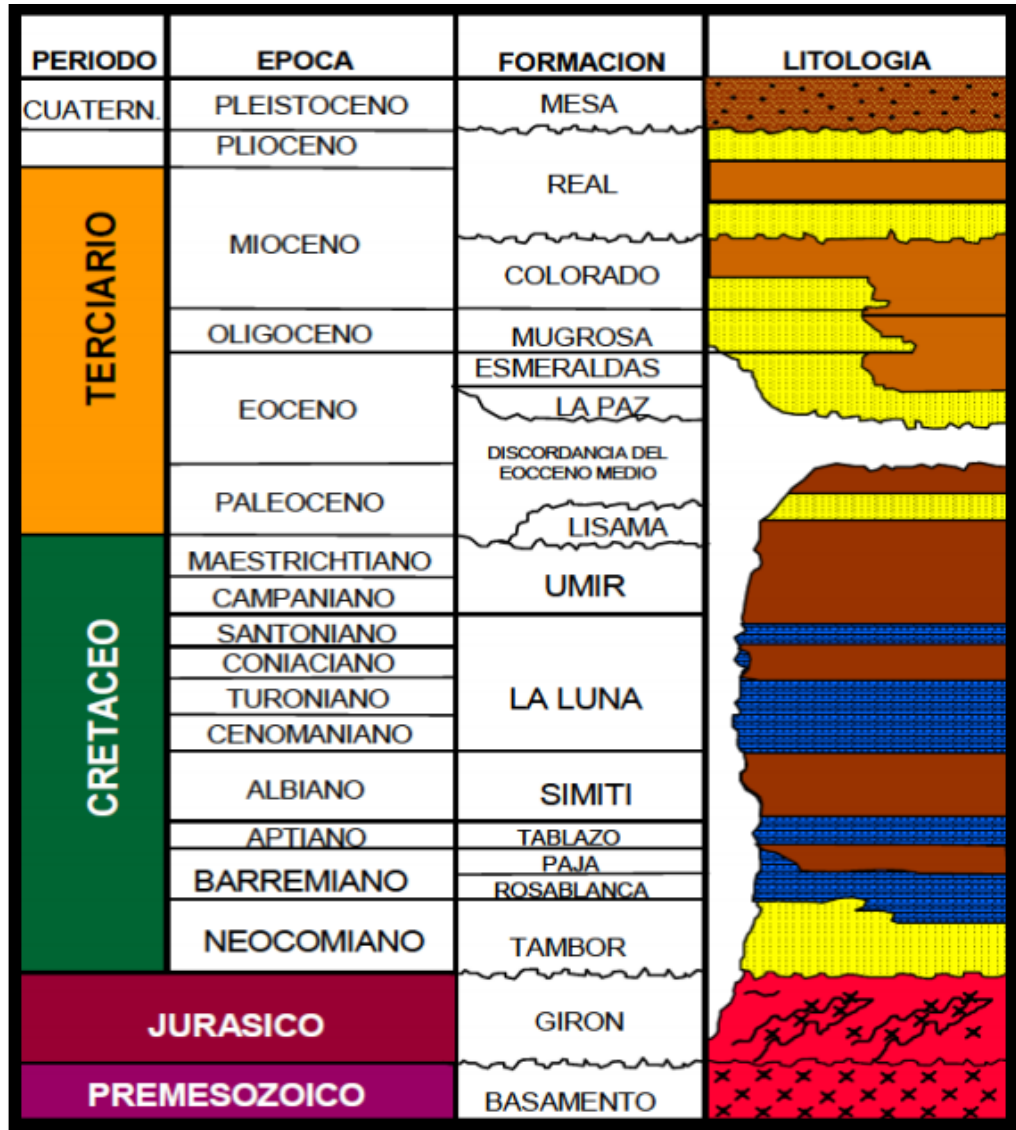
| PERIODO | EPOCA | FORMACION | LITOLOGIA |
|---|---|---|---|
| CUATERN. | PLEISTOCENO | MESA | |
| | PLIOCENO | REAL | |
| TERCIARIO | MIOCENO | COLORADO | |
| | OLIGOCENO | MUGROSA | |
| | EOCENO | ESMERALDAS | |
| | | LA PAZ | |
| | | DISCORDANCIA DEL EOCCENO MEDIO | |
| | PALEOCENO | LISAMA | |
| CRETACEO | MAESTRICHTIANO | UMIR | |
| | CAMPANIANO | | |
| | SANTONIANO | LA LUNA | |
| | CONIACIANO | | |
| | TURONIANO | | |
| | CENOMANIANO | | |
| | ALBIANO | SIMITI | |
| | APTIANO | TABLAZO | |
| | BARREMIANO | PAJA | |
| | | ROSABLANCA | |
| | NEOCOMIANO | TAMBOR | |
| JURASICO | | GIRON | |
| PREMESOZOICO | | BASAMENTO | |